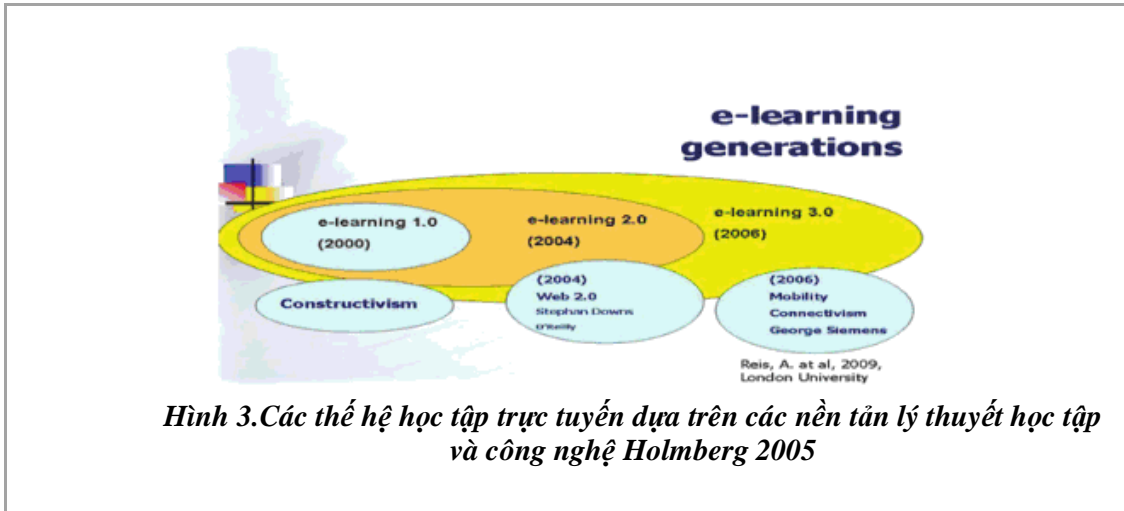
e-learning generations

e-learning 1.0
(2000)

e-learning 2.0
(2004)

e-learning 3.0
(2006)

Constructivism

(2004)
Web 2.0
Stephan Downs
O'Reilly

(2006)
Mobility
Connectivism
George Siemens

Reis, A. at al, 2009, London University

Hình 3.Các thế hệ học tập trực tuyến dựa trên các nền tản lý thuyết học tập và công nghệ Holmberg 2005